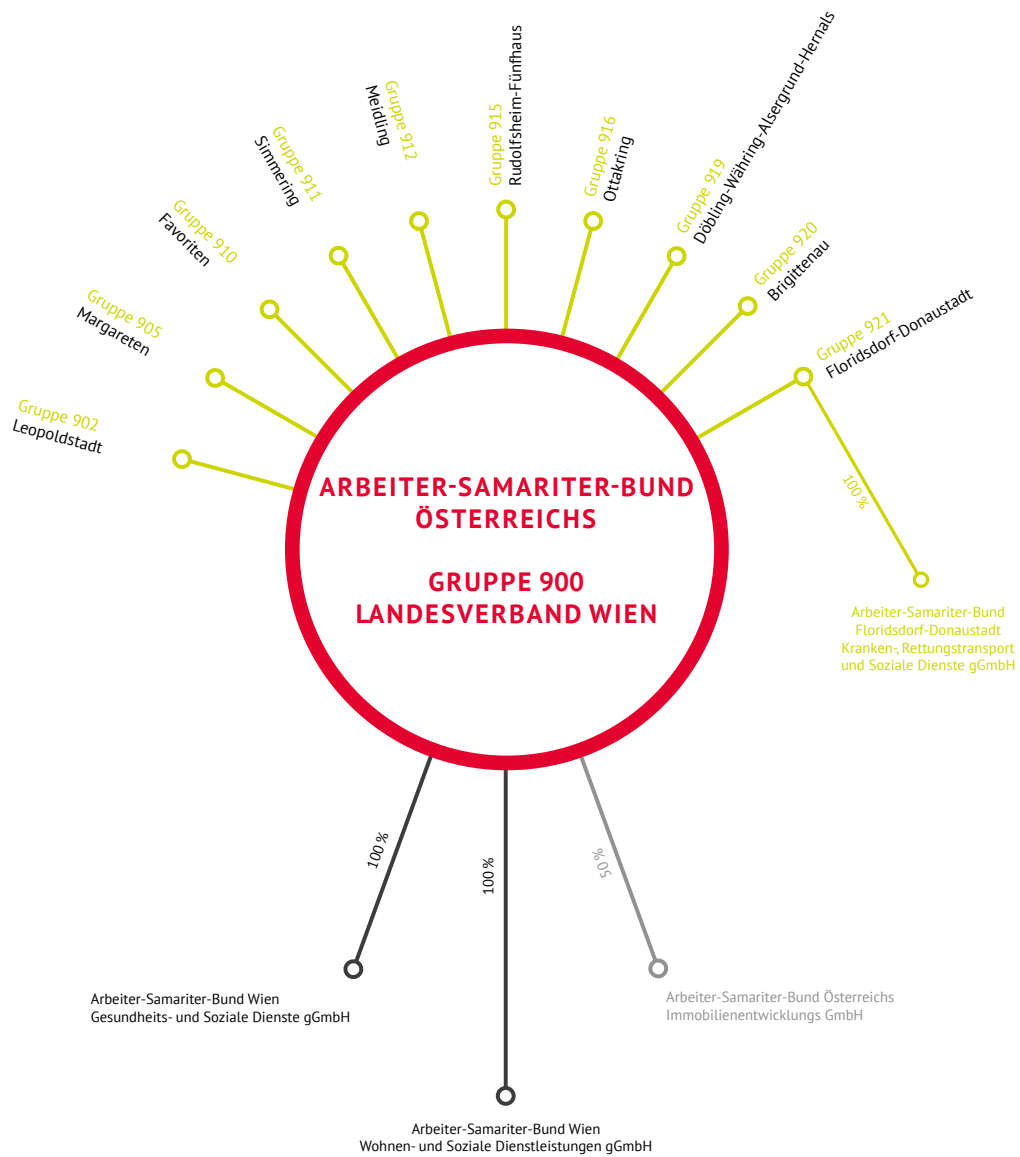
Gruppe 902
Leopoldstadt

Gruppe 905
Margareten

Gruppe 910
Favoriten

Gruppe 911
Simmering

Gruppe 912
Meidling

Gruppe 915
Rudolfsheim-Fünfhaus

Gruppe 916
Ottakring

Gruppe 919
Döbling-Währing-Alsergrund-Hernals

Gruppe 920
Brigittenau

Gruppe 921
Floridsdorf-Donaustadt

ARBEITER-SAMARITER-BUND ÖSTERREICHS

GRUPPE 900
LANDESVERBAND WIEN

100 %

Arbeiter-Samariter-Bund Floridsdorf-Donaustadt Kranken-, Rettungstransport und Soziale Dienste gGmbH

100 %

100 %

50 %

Arbeiter-Samariter-Bund Wien
Gesundheits- und Soziale Dienste gGmbH

Arbeiter-Samariter-Bund Österreichs
Immobilienentwicklungs GmbH

Arbeiter-Samariter-Bund Wien
Wohnen- und Soziale Dienstleistungen gGmbH